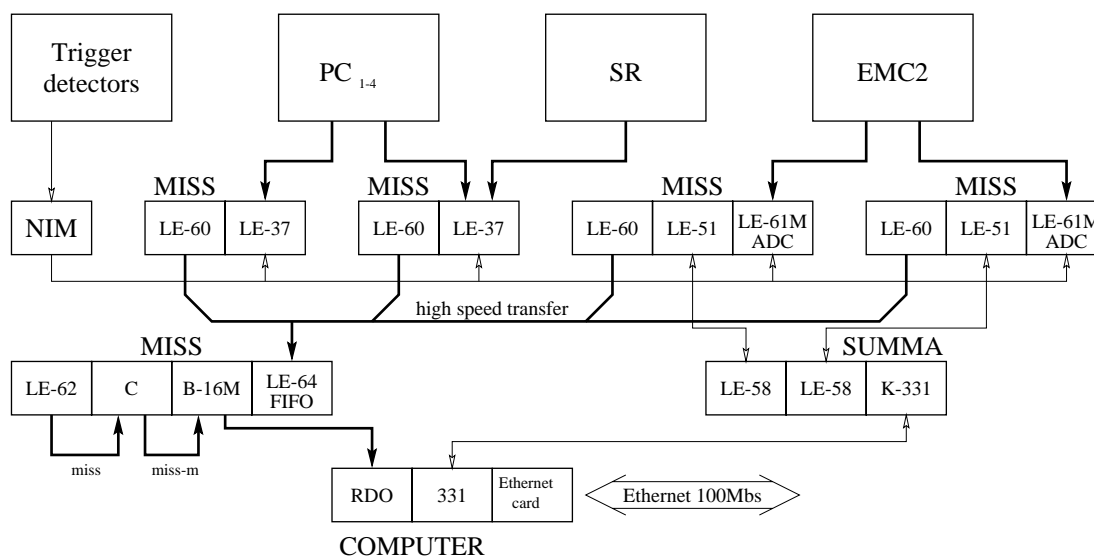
Trigger detectors

PC $_{1-4}$

SR

EMC2

MISS

MISS

MISS

MISS

NIM

LE-60

LE-37

LE-60

LE-37

LE-60

LE-51

LE-61M ADC

LE-60

LE-51

LE-61M ADC

high speed transfer

MISS

SUMMA

LE-62

C

B-16M

LE-64 FIFO

LE-58

LE-58

K-331

miss

miss-m

RDO

331

Ethernet card

Ethernet 100Mbs

COMPUTER